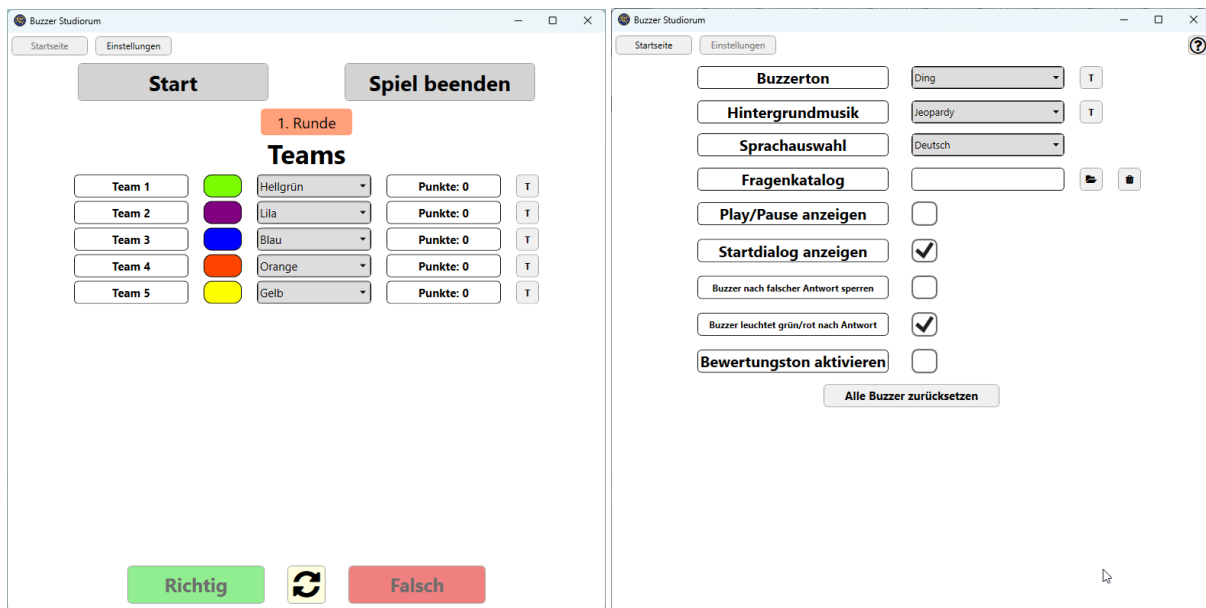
Buzzer Studiorum

Startseite Einstellungen

Start

Spiel beenden

1. Runde

Teams

| | | | |
|---|---|---|---|
| Team 1 | Hellgrün | Punkte: 0 | T |
| Team 2 | Lila | Punkte: 0 | T |
| Team 3 | Blau | Punkte: 0 | T |
| Team 4 | Orange | Punkte: 0 | T |
| Team 5 | Gelb | Punkte: 0 | T |

Richtig

Falsch

Buzzer Studiorum

Startseite Einstellungen

Buzzerton Ding T

Hintergrundmusik Jeopardy T

Sprachauswahl Deutsch

Fragenkatalog

Play/Pause anzeigen

Startdialog anzeigen

Buzzer nach falscher Antwort sperren

Buzzer leuchtet grün/rot nach Antwort

Bewertungston aktivieren

Alle Buzzer zurücksetzen